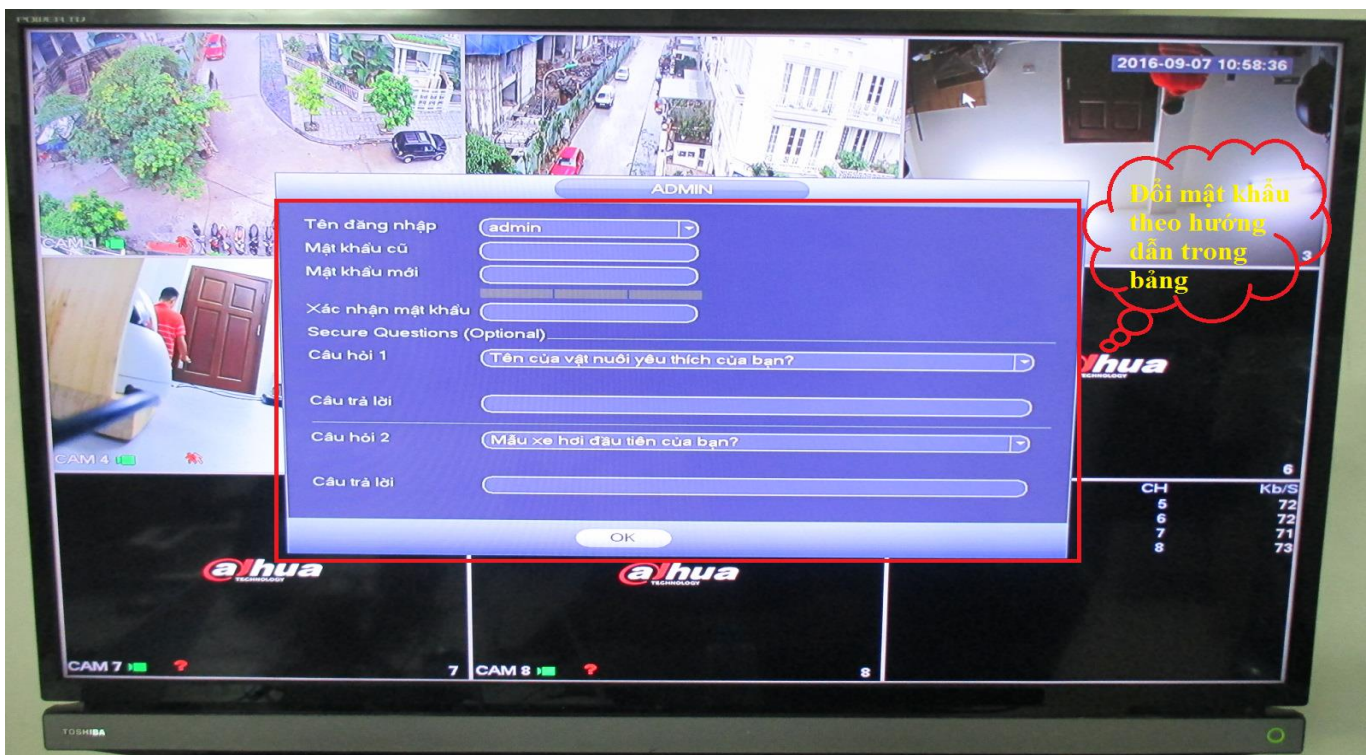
POWER TO

2016-09-07 10:58:36

CAM 1

3

CAM 4

ADMIN

Tên đăng nhập admin

Mật khẩu cũ

Mật khẩu mới

Xác nhận mật khẩu

Secure Questions (Optional)

Câu hỏi 1 Tên của vật nuôi yêu thích của bạn?

Câu trả lời

Câu hỏi 2 Mẫu xe hơi đầu tiên của bạn?

Câu trả lời

OK

Đổi mật khẩu theo hướng dẫn trong bảng

alhua TECHNOLOGY

6

| CH | Kb/S |
|---|---|
| 5 | 72 |
| 6 | 72 |
| 7 | 71 |
| 8 | 73 |

alhua TECHNOLOGY

alhua TECHNOLOGY

CAM 7

7

CAM 8

8

TOSHIBA